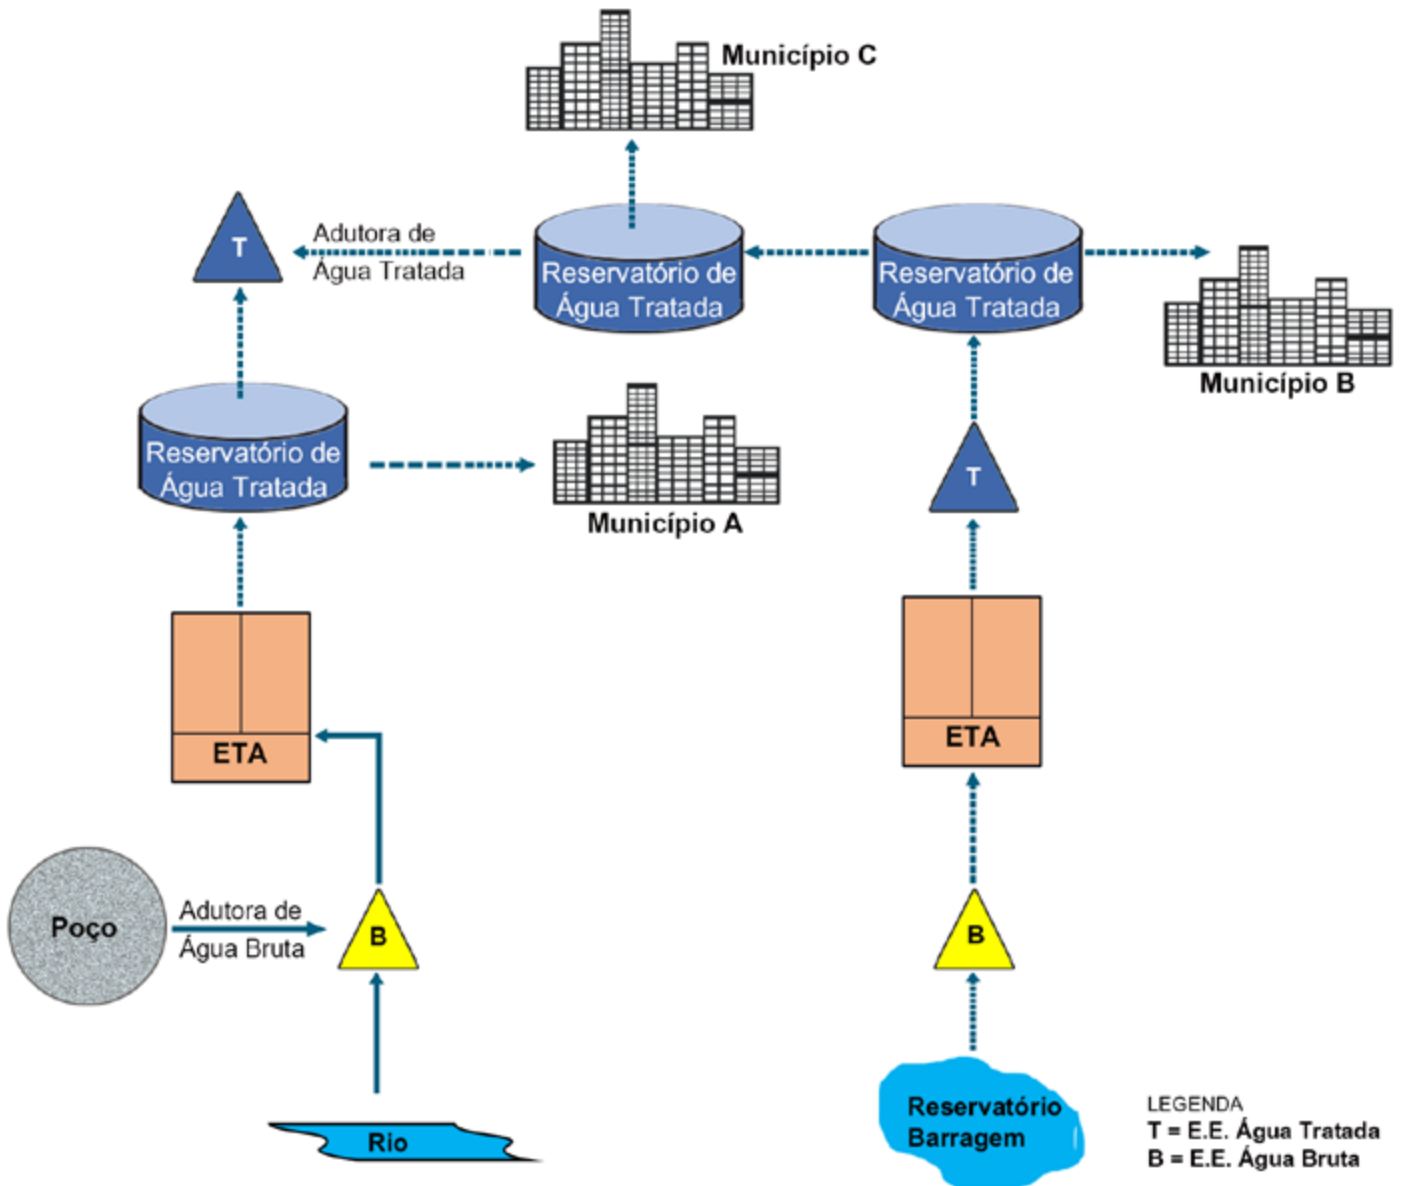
Município C

T

Adutora de Água Tratada

Reservatório de Água Tratada

Reservatório de Água Tratada

Município B

Reservatório de Água Tratada

Município A

T

ETA

ETA

Poço

Adutora de Água Bruta

B

B

Rio

Reservatório Barragem

LEGENDA
T = E.E. Água Tratada
B = E.E. Água Bruta